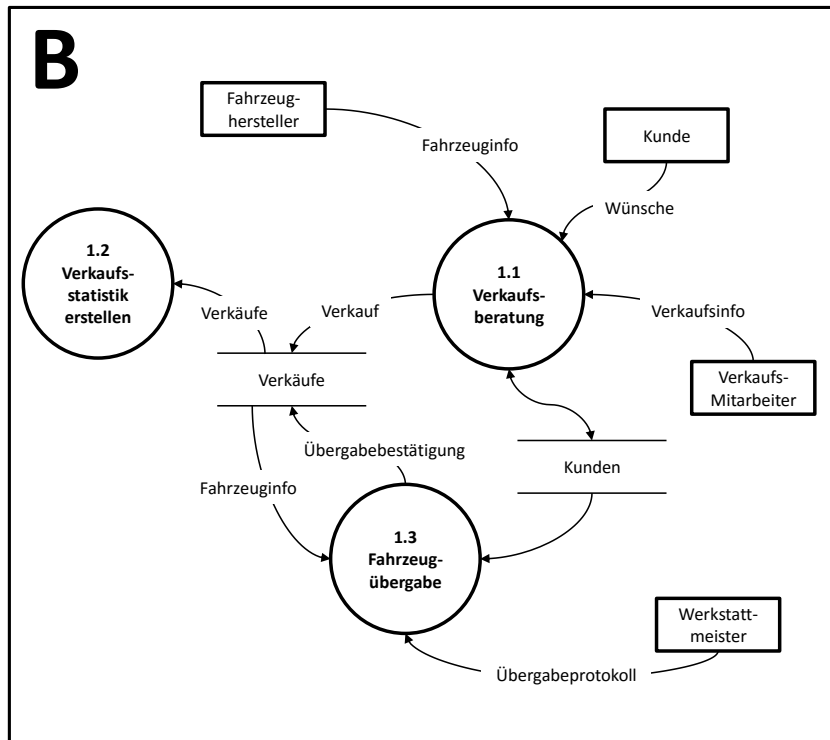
B

Fahrzeughersteller

Fahrzeuginfo

Kunde

Wünsche

1.2 Verkaufsstatistik erstellen

1.1 Verkaufsberatung

Verkäufe

Verkauf

Verkaufsinfo

Verkäufe

Verkaufs-Mitarbeiter

Übergabebestätigung

Kunden

Fahrzeuginfo

1.3 Fahrzeugübergabe

Werkstattmeister

Übergabeprotokoll